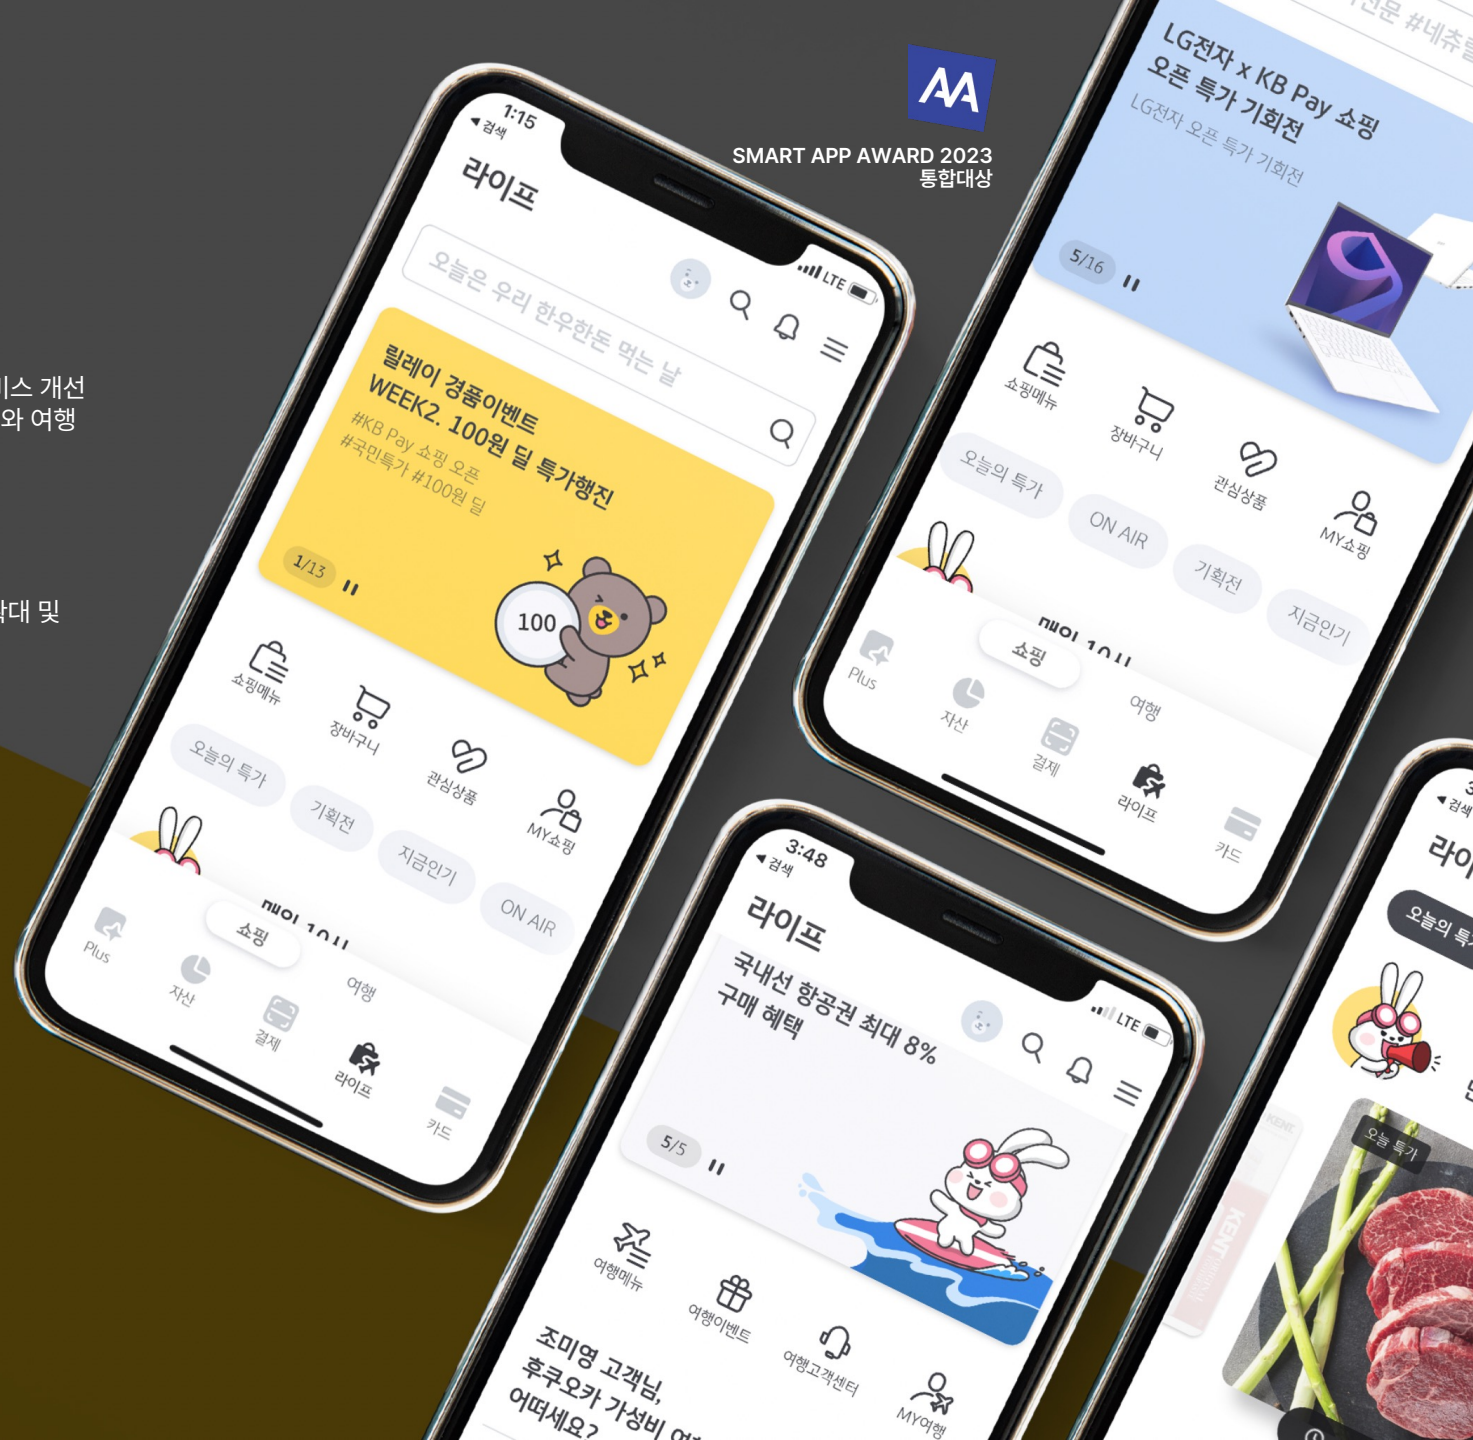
SMART APP AWARD 2023
통합대상

|스 개선
와 여행

확대 및

1:15
◀ 검색
라이프
오늘은 우리 한우한돈 먹는 날
릴레이 경품이벤트
WEEK2. 100원 딜 특가행진
#KB Pay 쇼핑 오픈
#국민특가 #100원 딜
1/13
100
쇼핑메뉴
장바구니
관심상품
MY쇼핑
오늘의 특가
기획전
지금인기
ON AIR
Plus
쇼핑
자산
결제
여행
라이프
카드

LG전자 x KB Pay 쇼핑
오픈 특가 기획전
LG전자 오픈 특가 기획전
5/16
쇼핑메뉴
장바구니
관심상품
MY쇼핑
오늘의 특가
ON AIR
기획전
지금인기
Plus
쇼핑
자산
결제
여행
라이프
카드

3:48
◀ 검색
라이프
국내선 항공권 최대 8%
구매 혜택
5/5
여행메뉴
여행이벤트
여행고객센터
MY여행
조미영 고객님,
후쿠오카 가성비 여
어떠세요?

◀ 검색
라이
오늘의 특
오늘 특가